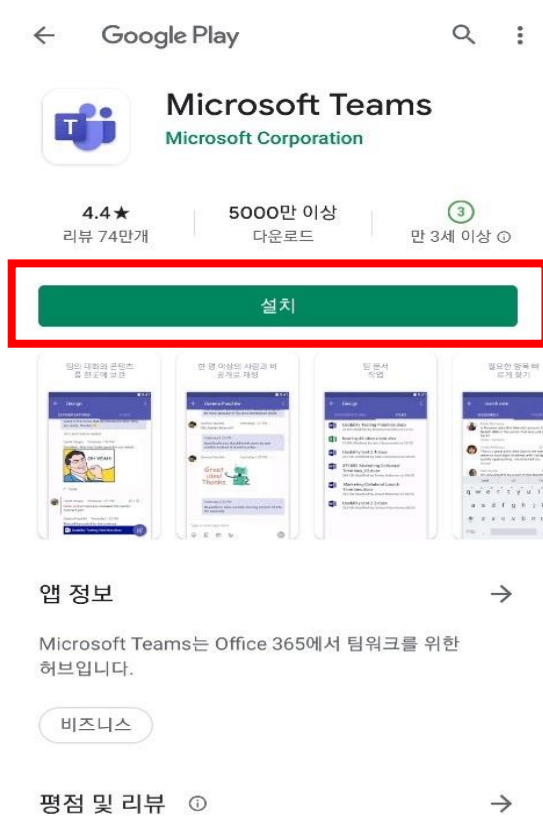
Google Play

Microsoft Teams
Microsoft Corporation

4.4★
리뷰 74만개

5000만 이상
다운로드

3
만 3세 이상 ⓘ

설치

팀의 대화와 콘텐츠를 한곳에 보관

한 명 이상의 사람과 비공개로 채팅

팀 문서 작업

필요한 항목 바로게 찾기

OH YEAH

Great idea! Thanks

앱 정보

Microsoft Teams는 Office 365에서 팀워크를 위한 허브입니다.

비즈니스

평점 및 리뷰 ⓘ